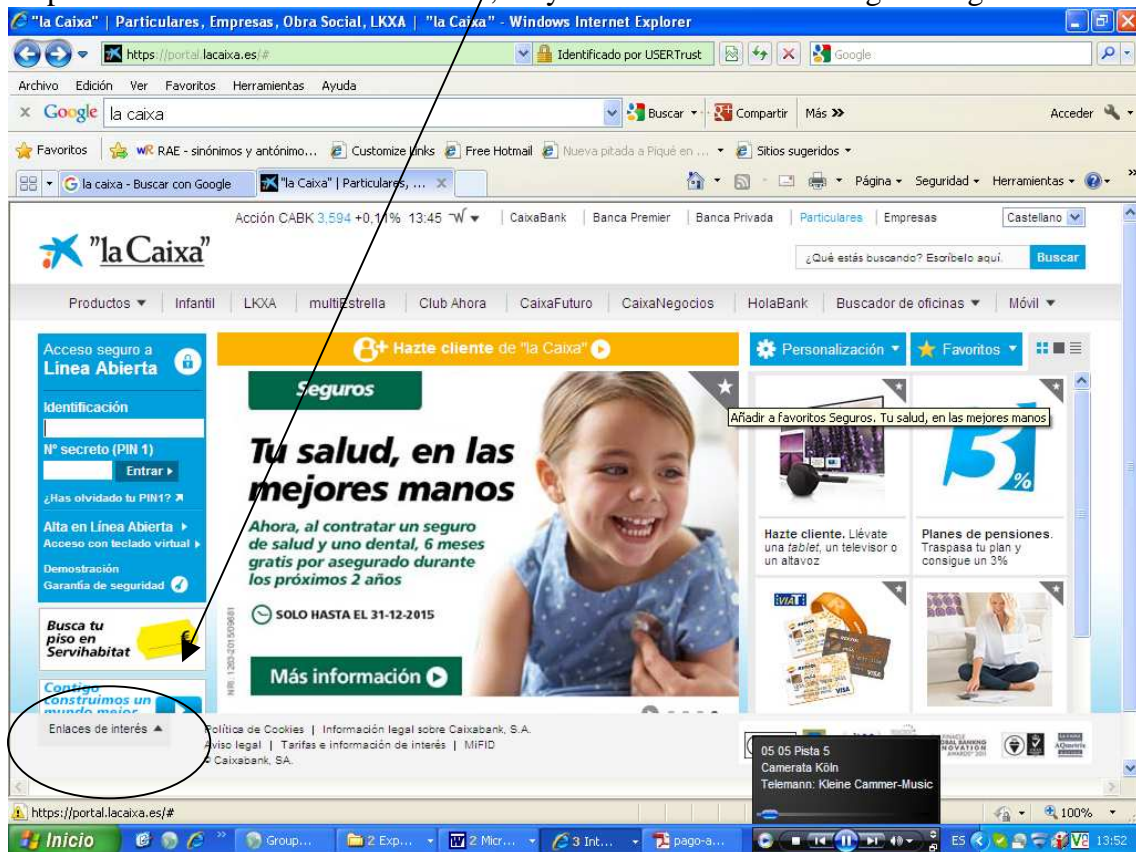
"la Caixa" | Particulares, Empresas, Obra Social, LKXA | "la Caixa" - Windows Internet Explorer

https://portal.lacaixa.es/# Identificado por USERTrust Google

Archivo Edición Ver Favoritos Herramientas Ayuda

Google la caixa Buscar Compartir Más » Acceder

Favoritos RAE - sinónimos y antónimo... Customize Links Free Hotmail Nueva pitada a Piqué en ... Sitios sugeridos

la caixa - Buscar con Google "la Caixa" | Particulares, ... Página Seguridad Herramientas

Acción CABK 3,594 +0,11% 13:45 | CaixaBank | Banca Premier | Banca Privada | Particulares | Empresas Castellano

"la Caixa"

¿Qué estás buscando? Escríbelo aquí. Buscar

Productos | Infantil | LKXA | multiEstrella | Club Ahora | CaixaFuturo | CaixaNegocios | HolaBank | Buscador de oficinas | Móvil

Acceso seguro a Línea Abierta

Identificación

Nº secreto (PIN 1)

Entrar

¿Has olvidado tu PIN1?

Alta en Línea Abierta
Acceso con teclado virtual

Demostración
Garantía de seguridad

Busca tu piso en Servihabitat

Contigo construimos un mundo mejor

Enlaces de interés

Hazte cliente de "la Caixa"

Seguros

Tu salud, en las mejores manos

Ahora, al contratar un seguro de salud y uno dental, 6 meses gratis por asegurado durante los próximos 2 años

SOLO HASTA EL 31-12-2015

NRI: 1263-2015/09681

Más información

Personalización Favoritos

Añadir a favoritos Seguros. Tu salud, en las mejores manos

Hazte cliente. Llévate una tablet, un televisor o un altavoz

Planes de pensiones. Traspasa tu plan y consigue un 3%

Política de Cookies | Información legal sobre Caixabank, S.A.
Aviso legal | Tarifas e información de interés | MiFID
© Caixabank, SA.

05 05 Pista 5
Camerata Köln
Telemann: Kleine Cammer-Music

https://portal.lacaixa.es/#

100%

Inicio Group... 2 Exp... 2 Micr... 3 Int... pago-a... ES 13:52